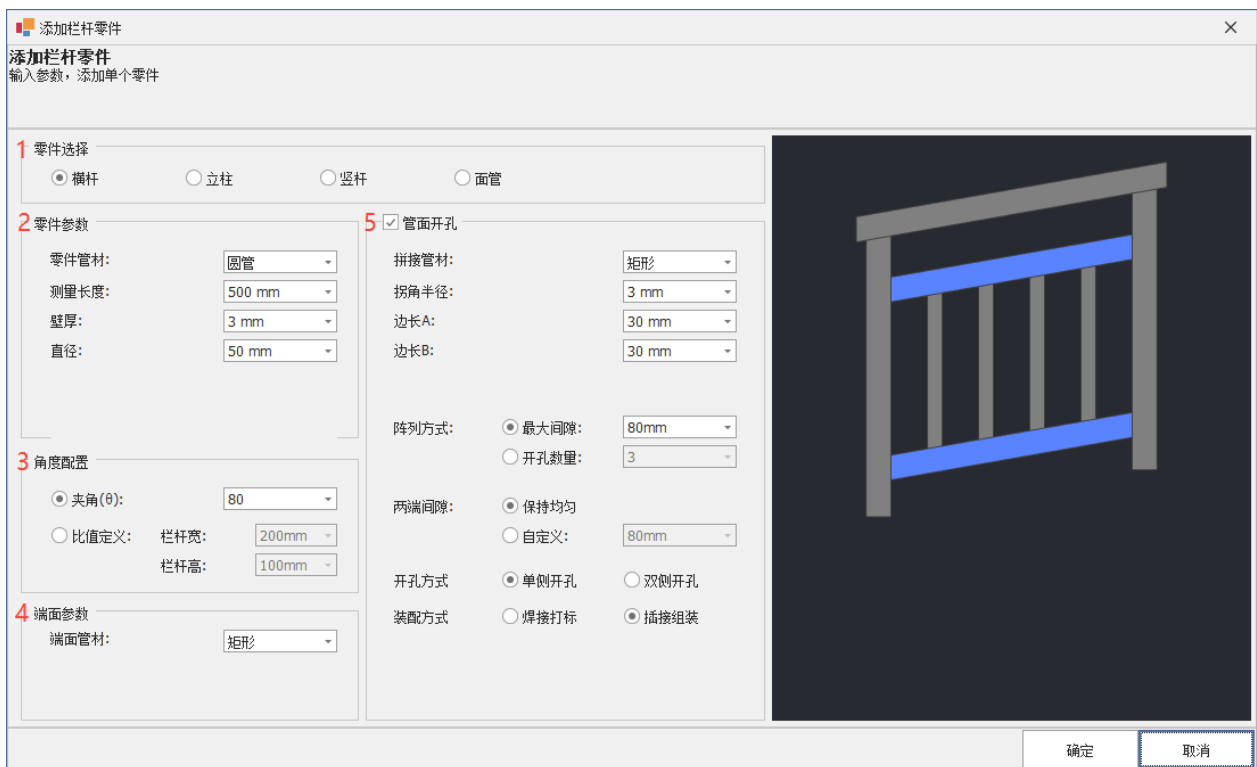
添加栏杆零件
添加栏杆零件
输入参数，添加单个零件

1 零件选择
横杆　立柱　竖杆　面管

2 零件参数
零件管材: 圆管
测量长度: 500 mm
壁厚: 3 mm
直径: 50 mm

3 角度配置
夹角(θ): 80
比值定义: 栏杆宽: 200mm
栏杆高: 100mm

4 端面参数
端面管材: 矩形

5 管面开孔
拼接管材: 矩形
拐角半径: 3 mm
边长A: 30 mm
边长B: 30 mm
阵列方式: 最大间隙: 80mm
开孔数量: 3
两端间隙: 保持均匀
自定义: 80mm
开孔方式 单侧开孔 双侧开孔
装配方式 焊接打标 插接组装

确定 取消